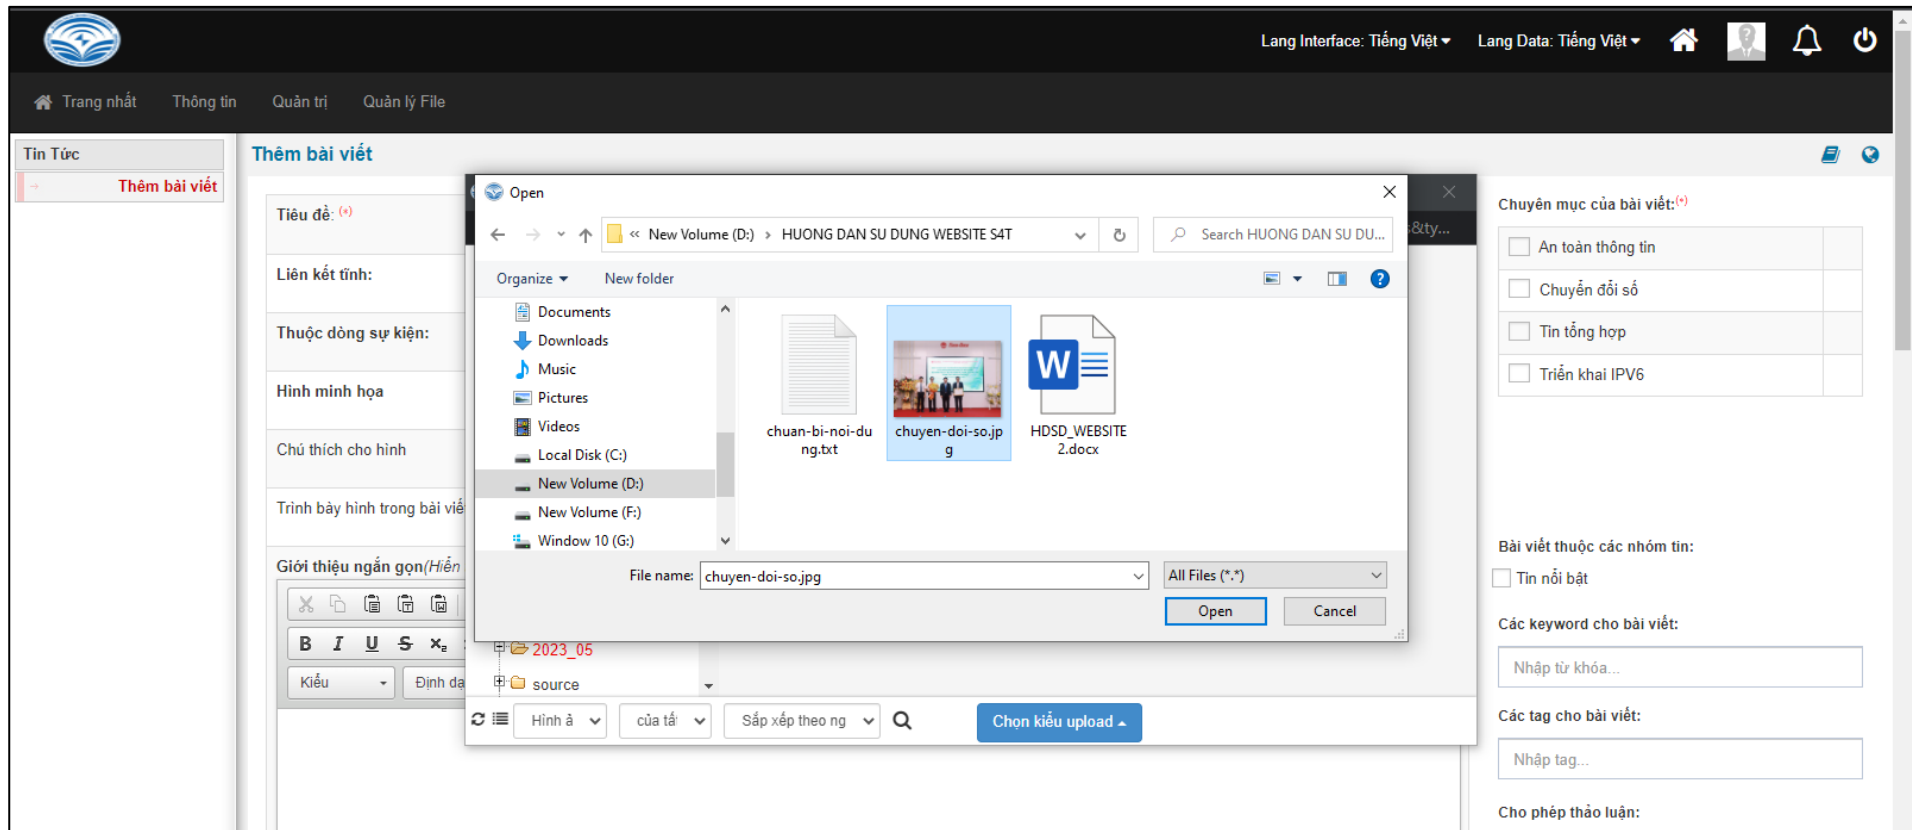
Lang Interface: Tiếng Việt ▾ Lang Data: Tiếng Việt ▾

Trang nhất Thông tin Quản trị Quản lý File

Tin Tức
Thêm bài viết

Thêm bài viết

Tiêu đề: (*)
Liên kết tĩnh:
Thuộc dòng sự kiện:
Hình minh họa
Chú thích cho hình
Trình bày hình trong bài viế
Giới thiệu ngắn gọn(Hiển

B I U S X₂
Kiểu Định dạ

Open

« New Volume (D:) › HUONG DAN SU DUNG WEBSITE S4T
Search HUONG DAN SU DU...
&ty...

Organize ▾ New folder

Documents
Downloads
Music
Pictures
Videos
Local Disk (C:)
New Volume (D:)
New Volume (F:)
Window 10 (G:)

chuan-bi-noi-dung.txt
chuyen-doi-so.jpg
HDSD_WEBSITE 2.docx

File name: chuyen-doi-so.jpg
All Files (*.*)
Open Cancel

2023_05
source

Hình ả của tấ Sắp xếp theo ng Chọn kiểu upload ▴

Chuyên mục của bài viết:(*)
An toàn thông tin
Chuyển đổi số
Tin tổng hợp
Triển khai IPV6

Bài viết thuộc các nhóm tin:
Tin nổi bật

Các keyword cho bài viết:
Nhập từ khóa...

Các tag cho bài viết:
Nhập tag...

Cho phép thảo luận: